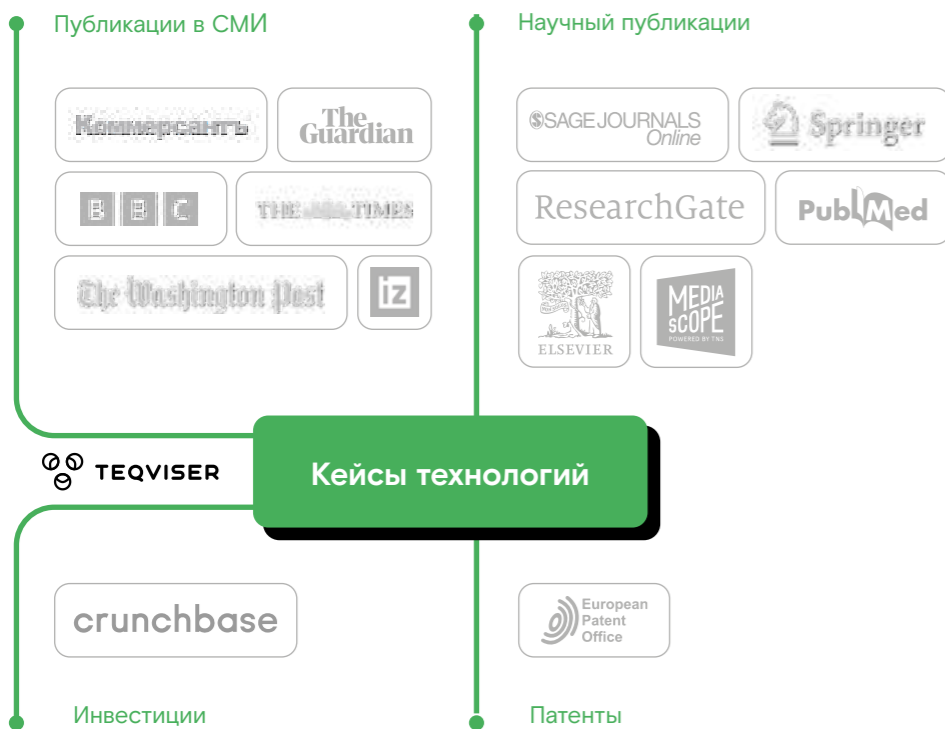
Публикации в СМИ

Коммерсантъ

The Guardian

BBC

THE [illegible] TIMES

The Washington Post

iz

Научный публикации

SAGE JOURNALS Online

Springer

ResearchGate

PubMed

ELSEVIER

MEDIA SCOPE POWERED BY TNS

TEQVISER

Кейсы технологий

crunchbase

European Patent Office

Инвестиции

Патенты